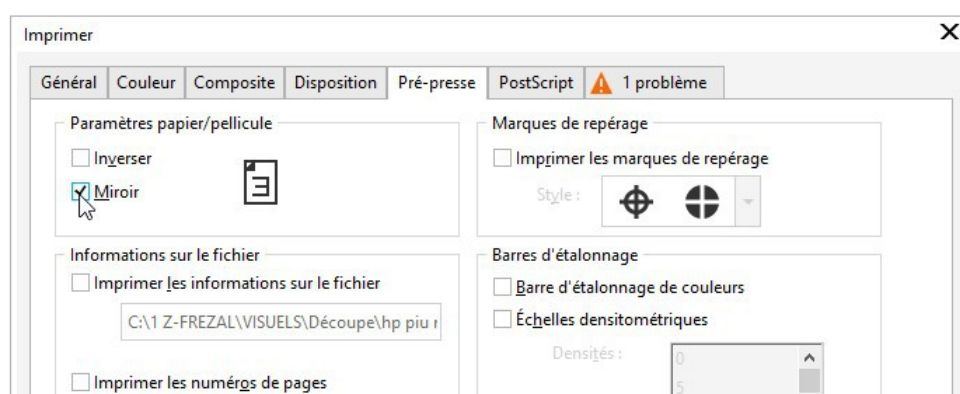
Imprimer

Général | Couleur | Composite | Disposition | Pré-presse | PostScript | 1 problème

Paramètres papier/pellicule
Inverser
Miroir

Marques de repérage
Imprimer les marques de repérage
Style :

Informations sur le fichier
Imprimer les informations sur le fichier
C:\1 Z-FREZAL\VISUELS\Découpe\hp piu r

Imprimer les numéros de pages

Barres d'étalonnage
Barre d'étalonnage de couleurs
Échelles densitométriques
Densités :
0
5